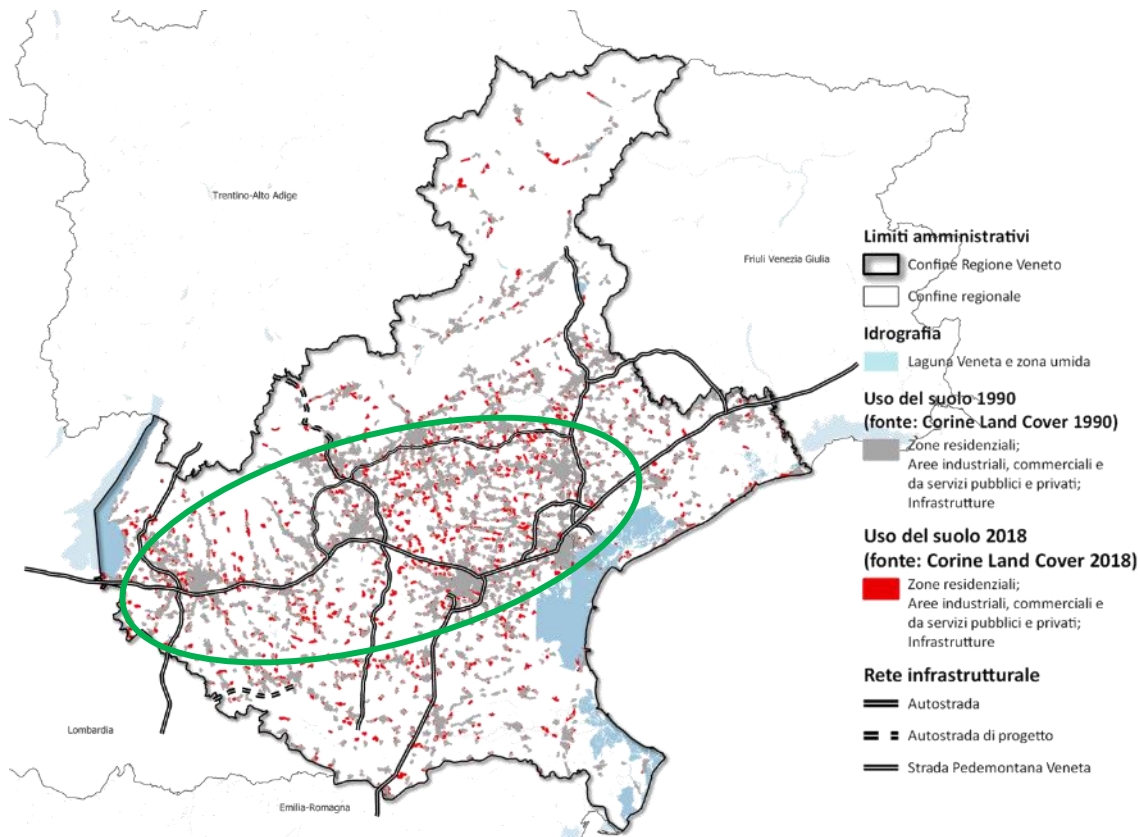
Trentino-Alto Adige

Friuli Venezia Giulia

Lombardia

Emilia-Romagna

Limiti amministrativi
Confine Regione Veneto
Confine regionale

Idrografia
Laguna Veneta e zona umida

Uso del suolo 1990
(fonte: Corine Land Cover 1990)
Zone residenziali;
Aree industriali, commerciali e da servizi pubblici e privati;
Infrastrutture

Uso del suolo 2018
(fonte: Corine Land Cover 2018)
Zone residenziali;
Aree industriali, commerciali e da servizi pubblici e privati;
Infrastrutture

Rete infrastrutturale
Autostrada
Autostrada di progetto
Strada Pedemontana Veneta